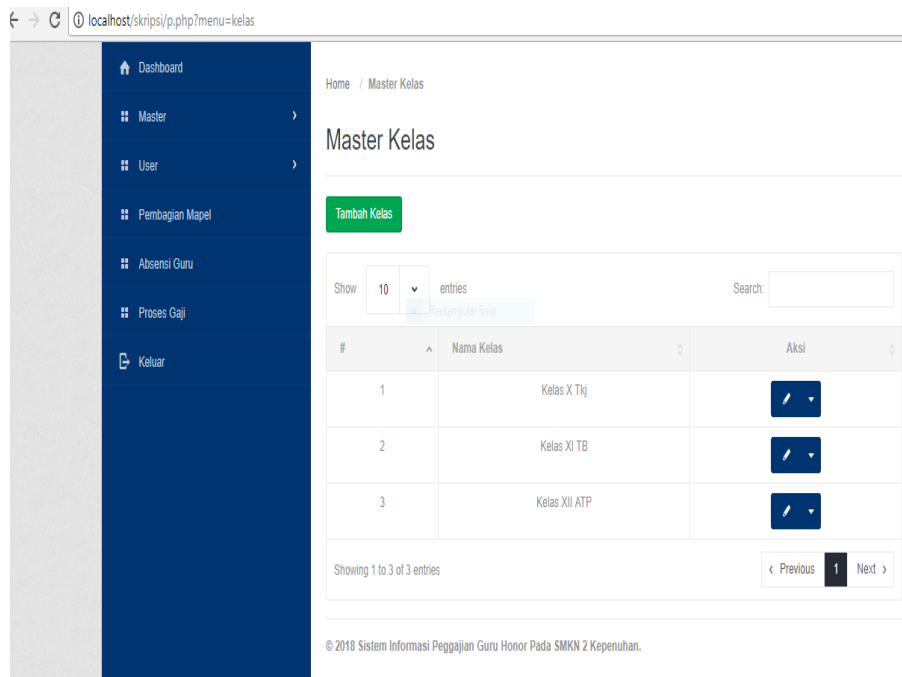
localhost/skripsi/p.php?menu=kelas

Dashboard

Master

User

Pembagian Mapel

Absensi Guru

Proses Gaji

Keluar

Home / Master Kelas

Master Kelas

Tambah Kelas

Show 10 entries

Rectangular Snip

Search:

| # | Nama Kelas | Aksi |
|---|---|---|
| 1 | Kelas X Tkj | |
| 2 | Kelas XI TB | |
| 3 | Kelas XII ATP | |

Showing 1 to 3 of 3 entries

‹ Previous 1 Next ›

© 2018 Sistem Informasi Peggajian Guru Honor Pada SMKN 2 Kepenuhan.